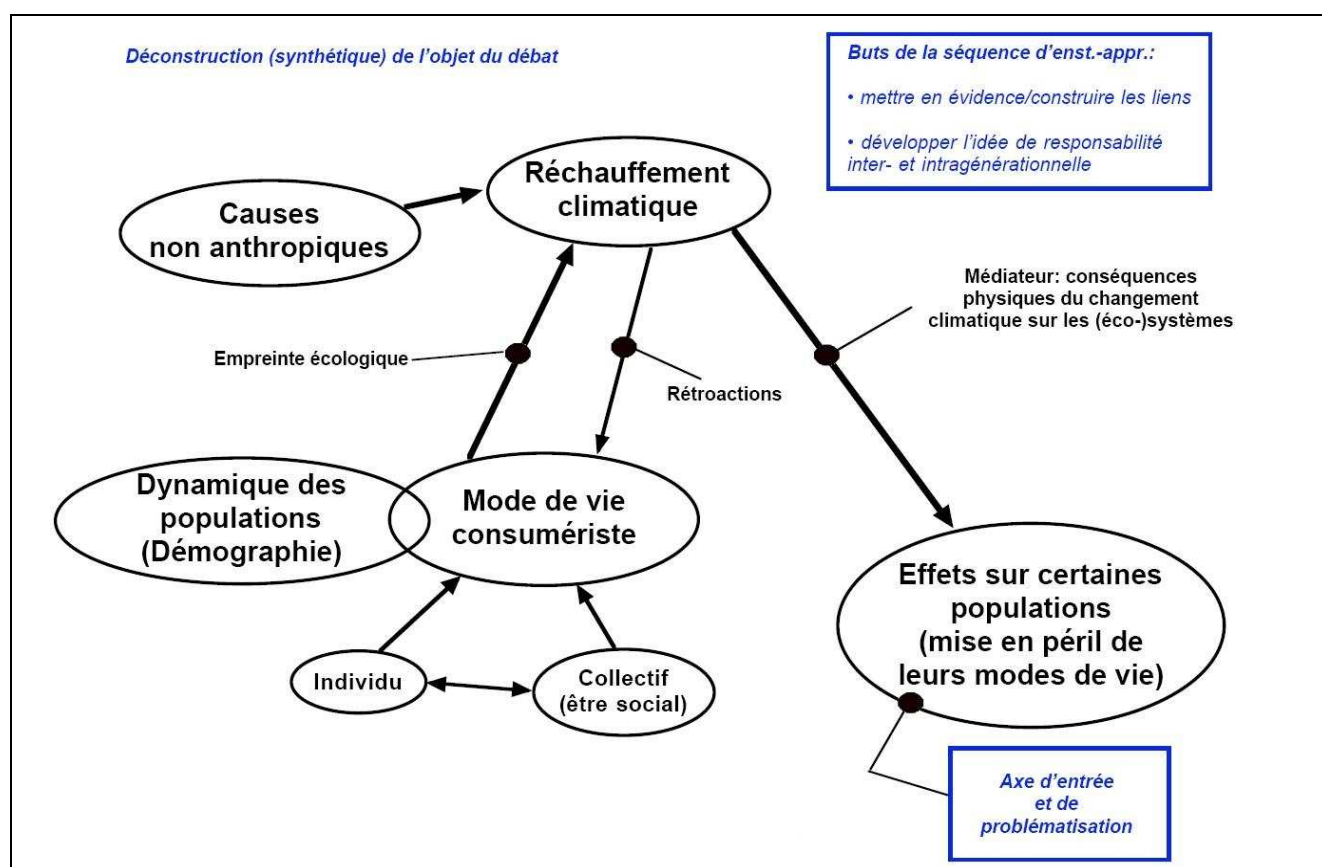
Déconstruction (synthétique) de l'objet du débat

Buts de la séquence d'enst.-appr.:

• mettre en évidence/construire les liens

• développer l'idée de responsabilité inter- et intragénérationnelle

Réchauffement climatique

Causes non anthropiques

Médiateur: conséquences physiques du changement climatique sur les (éco-)systèmes

Empreinte écologique

Rétroactions

Dynamique des populations (Démographie)

Mode de vie consumériste

Effets sur certaines populations (mise en péril de leurs modes de vie)

Individu

Collectif (être social)

Axe d'entrée et de problématisation